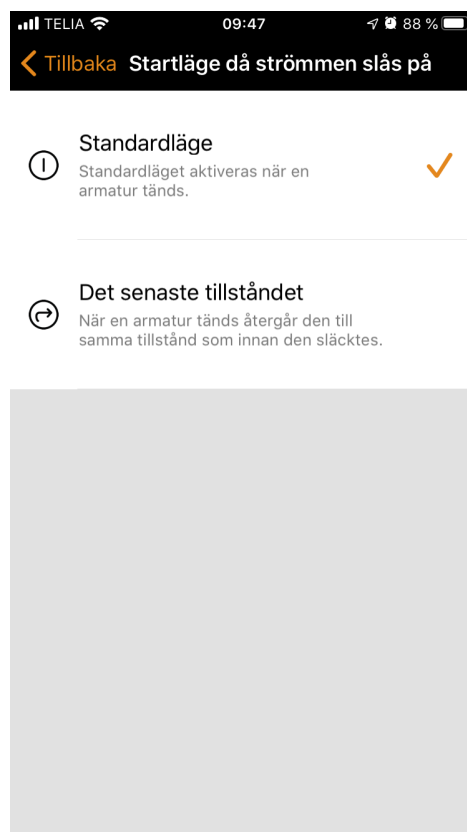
TELIA 09:47 88 %

Tillbaka Startläge då strömmen slås på

Standardläge
Standardläget aktiveras när en armatur tänds.

Det senaste tillståndet
När en armatur tänds återgår den till samma tillstånd som innan den släcktes.